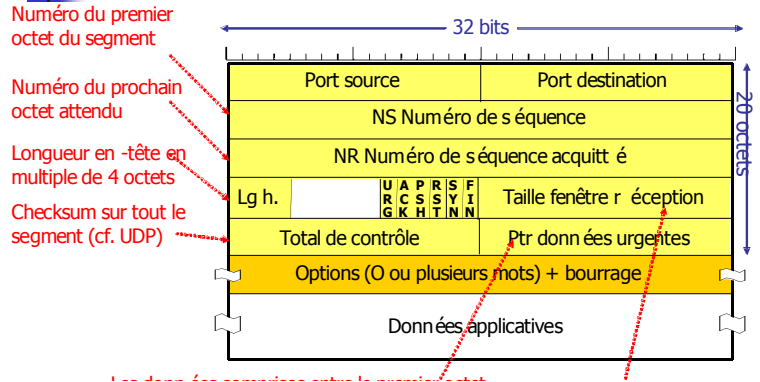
Numéro du premier octet du segment

Numéro du prochain octet attendu

Longueur en -tête en multiple de 4 octets

Checksum sur tout le segment (cf. UDP)

32 bits

20 octets

| Port source | Port destination |
|---|---|
| NS Numéro de s équence | |
| NR Numéro de s équence acquitt é | |
| Lg h. | URG ACK PSH RST SYN FIN | Taille fenêtre r éception |
| Total de contrôle | Ptr donn ées urgentes |

Options (O ou plusieurs mots) + bourrage

Donn ées applicatives

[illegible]